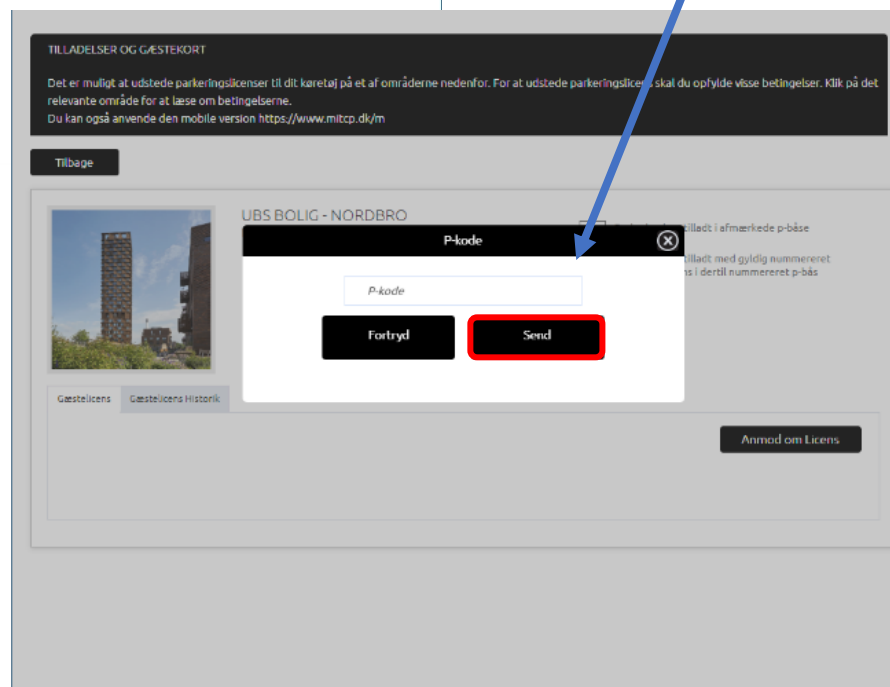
TILLADELSER OG GÆSTEKORT

Det er muligt at udstede parkeringslicenser til dit køretøj på et af områderne nedenfor. For at udstede parkeringslicens skal du opfylde visse betingelser. Klik på det relevante område for at læse om betingelserne.
Du kan også anvende den mobile version https://www.mitcp.dk/m

Tilbage

UBS BOLIG - NORDBRO

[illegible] tilladt i afmærkede p-båse

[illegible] tilladt med gyldig nummereret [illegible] ns i dertil nummereret p-bås

P-kode

P-kode

Fortryd

Send

Gæstelicens

Gæstelicens Historik

Anmod om Licens